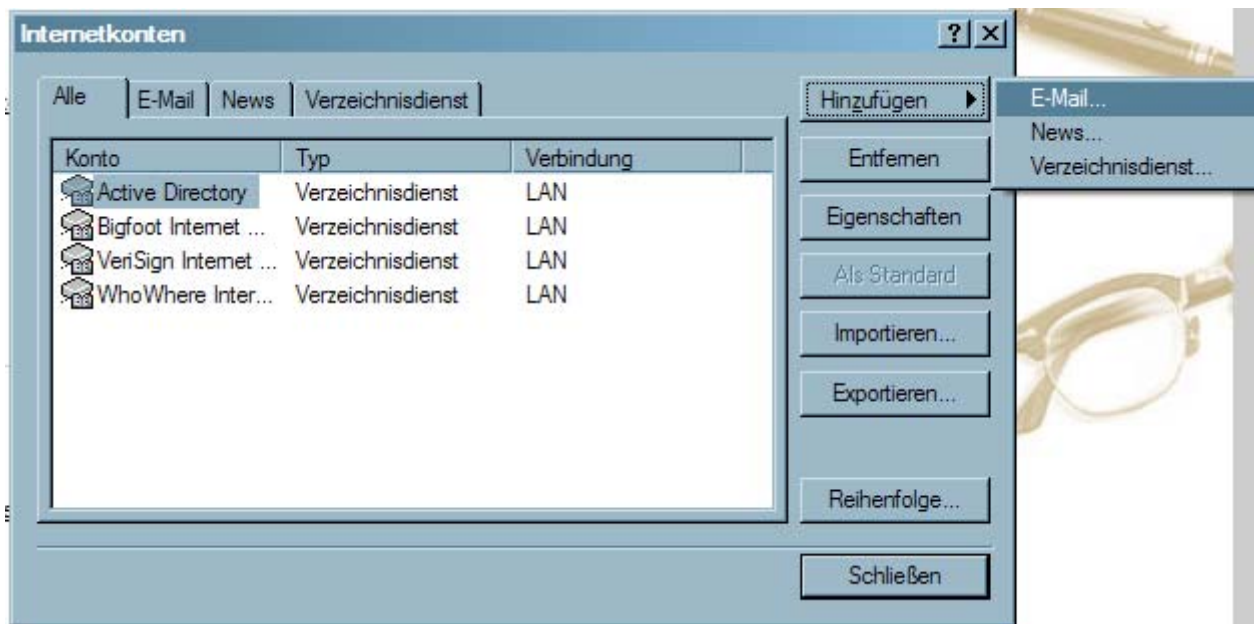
Internetkonten

? X

Alle | E-Mail | News | Verzeichnisdienst

| Konto | Typ | Verbindung |
|---|---|---|
| Active Directory | Verzeichnisdienst | LAN |
| Bigfoot Internet ... | Verzeichnisdienst | LAN |
| VeriSign Internet ... | Verzeichnisdienst | LAN |
| WhoWhere Inter... | Verzeichnisdienst | LAN |

Hinzufügen

E-Mail...
News...
Verzeichnisdienst...

Entfernen

Eigenschaften

Als Standard

Importieren...

Exportieren...

Reihenfolge...

Schließen